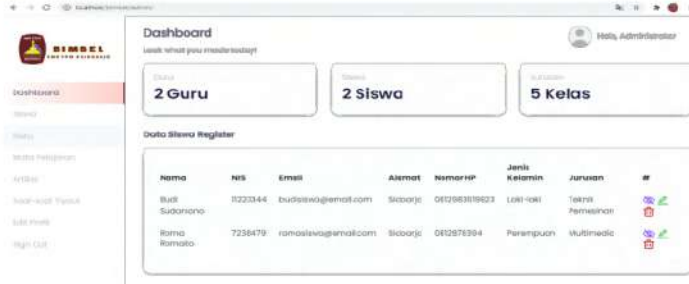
BIMBEL

Dashboard

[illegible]

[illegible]

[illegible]

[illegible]

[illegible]

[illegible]

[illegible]

Dashboard

Look what you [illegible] today!

Halo, Administrator

Guru

2 Guru

Siswa

2 Siswa

Jurusan

5 Kelas

Data Siswa Register

| Nama | NIS | Email | Alamat | Nomor HP | Jenis Kelamin | Jurusan | # |
|---|---|---|---|---|---|---|---|
| Budi Sudarsono | 11223344 | budisiswa@email.com | Sidoarjo | 081298381923 | Laki-laki | Teknik Pemesinan | |
| Roma Romato | 7238479 | romasiswa@email.com | Sidoarjo | 08128763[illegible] | Perempuan | Multimedia | |